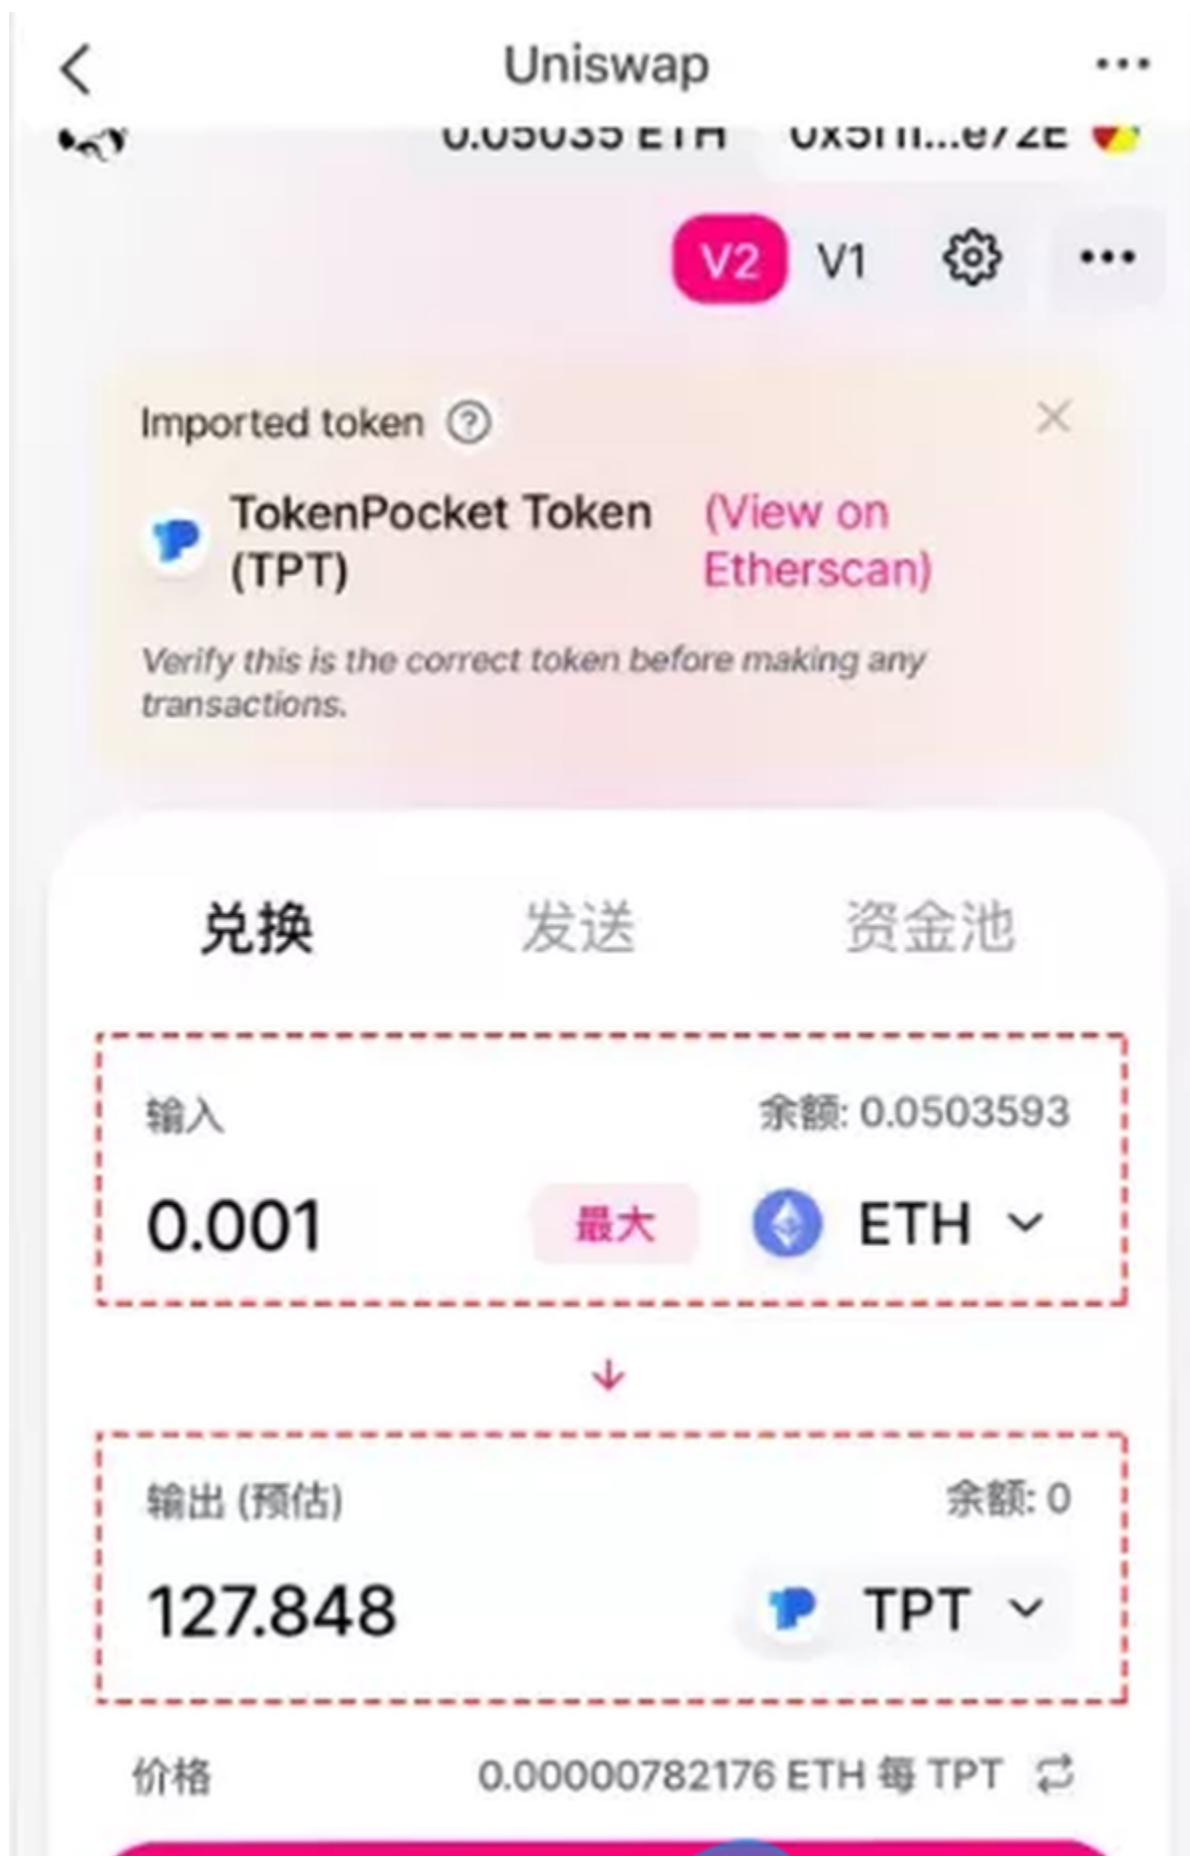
Uniswap

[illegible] ETH 0x5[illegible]...e72E

V2 V1

Imported token

TokenPocket Token (TPT) (View on Etherscan)

Verify this is the correct token before making any transactions.

兑换 发送 资金池

输入 余额: 0.0503593

0.001 最大 ETH

输出 (预估) 余额: 0

127.848 TPT

价格 0.00000782176 ETH 每 TPT